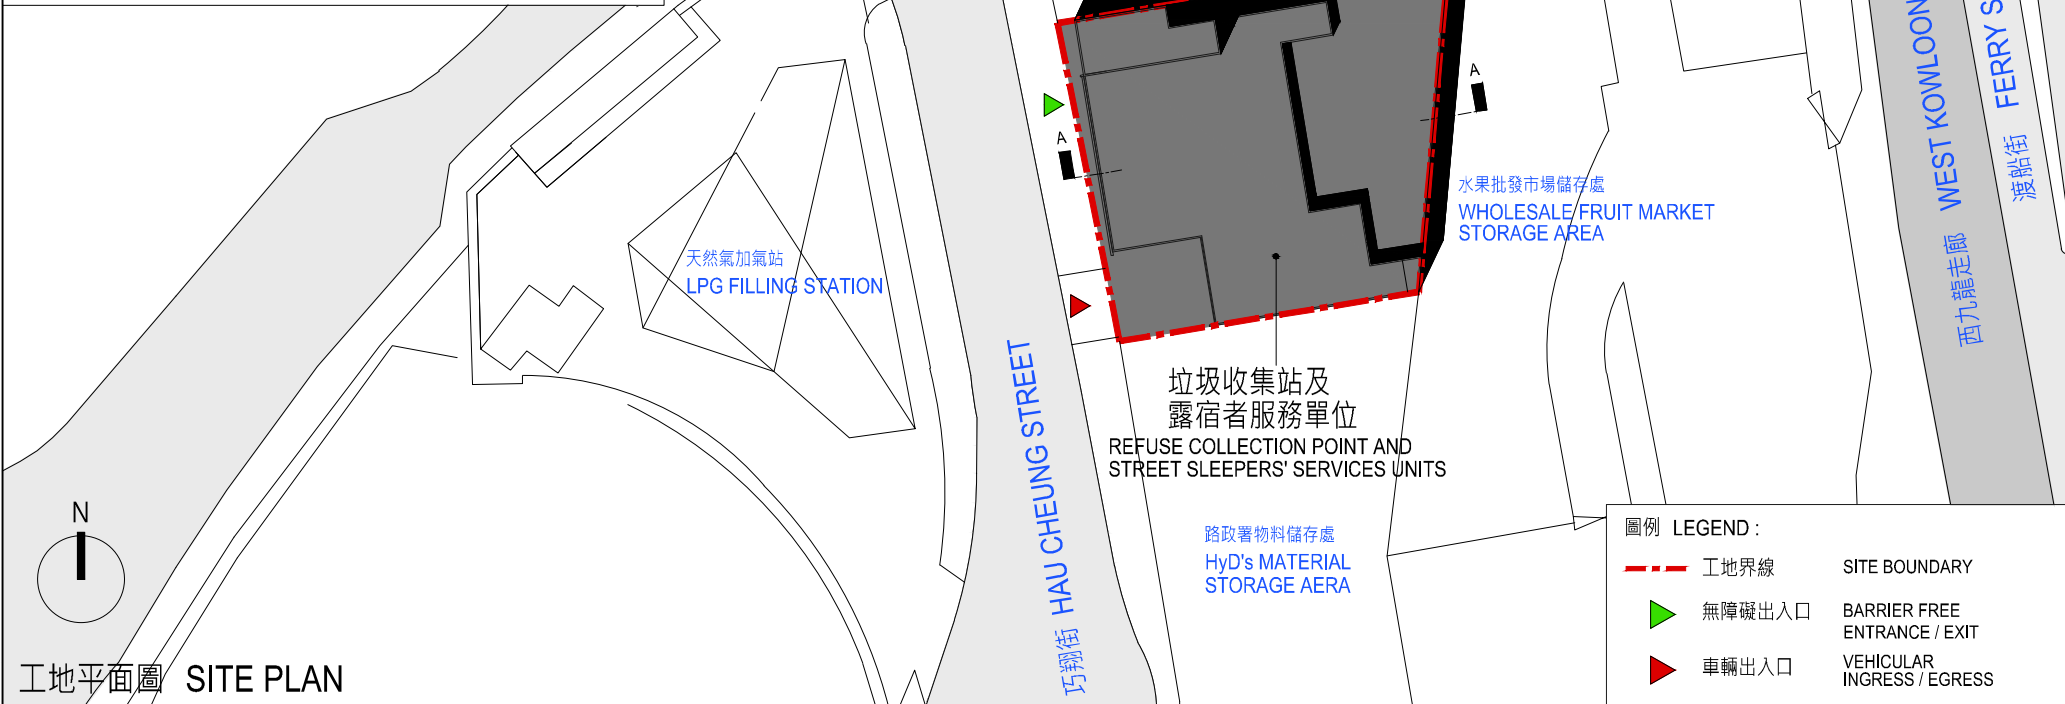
A

A

水果批發市場儲存處
WHOLESALE FRUIT MARKET
STORAGE AREA

WEST KOWLOON

西九龍走廊

FERRY S

渡船街

天然氣加氣站
LPG FILLING STATION

垃圾收集站及
露宿者服務單位
REFUSE COLLECTION POINT AND
STREET SLEEPERS' SERVICES UNITS

HAU CHEUNG STREET
巧翔街

路政署物料儲存處
HyD's MATERIAL
STORAGE AERA

N

工地平面圖 SITE PLAN

圖例 LEGEND :

| | | |
|---|---|---|
| | 工地界線 | SITE BOUNDARY |
| | 無障礙出入口 | BARRIER FREE ENTRANCE / EXIT |
| | 車輛出入口 | VEHICULAR INGRESS / EGRESS |